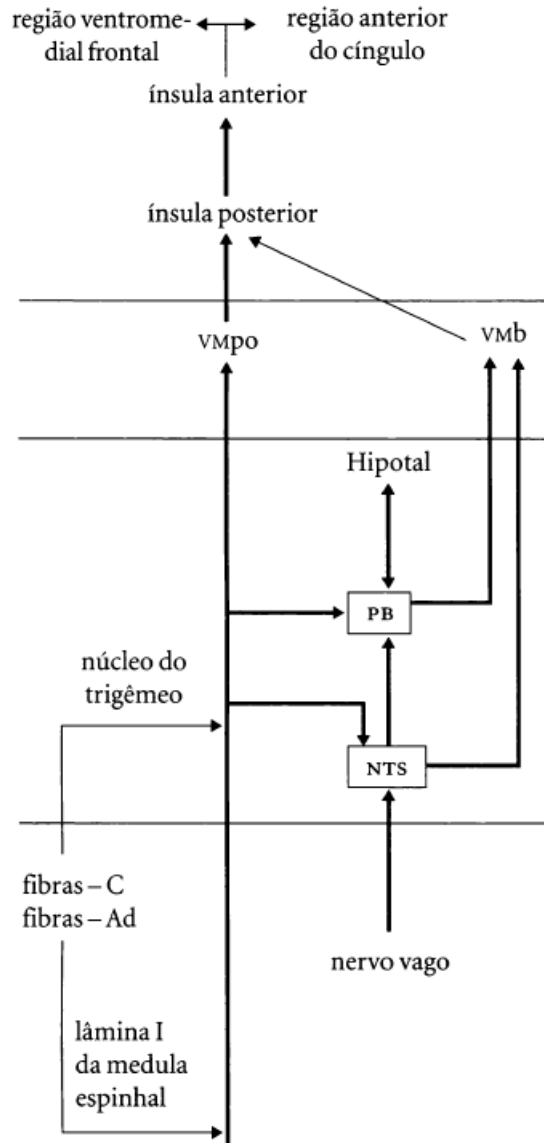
região ventromedial frontal

região anterior do cíngulo

ínsula anterior

ínsula posterior

VMpo

VMb

Hipotal

PB

núcleo do trigêmeo

NTS

fibras – C
fibras – Ad

nervo vago

lâmina I da medula espinhal